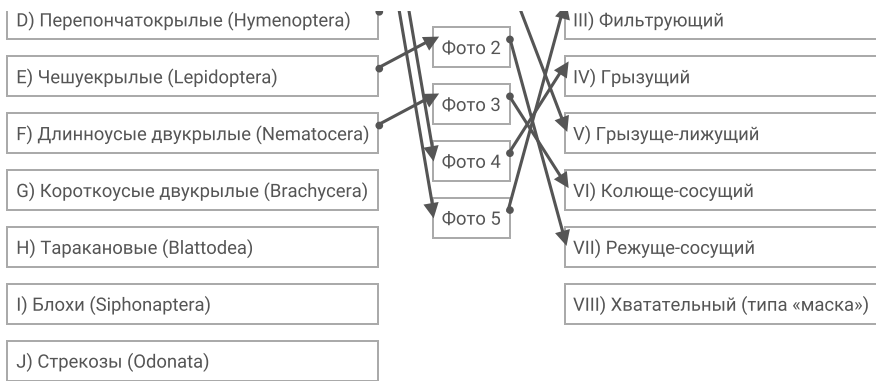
D) Перепончатокрылые (Hymenoptera)

E) Чешуекрылые (Lepidoptera)

F) Длинноусые двукрылые (Nematocera)

G) Короткоусые двукрылые (Brachycera)

H) Таракановые (Blattodea)

I) Блохи (Siphonaptera)

J) Стрекозы (Odonata)

Фото 2

Фото 3

Фото 4

Фото 5

III) Фильтрующий

IV) Грызущий

V) Грызуще-лижущий

VI) Колюще-сосущий

VII) Режуще-сосущий

VIII) Хватательный (типа «маска»)